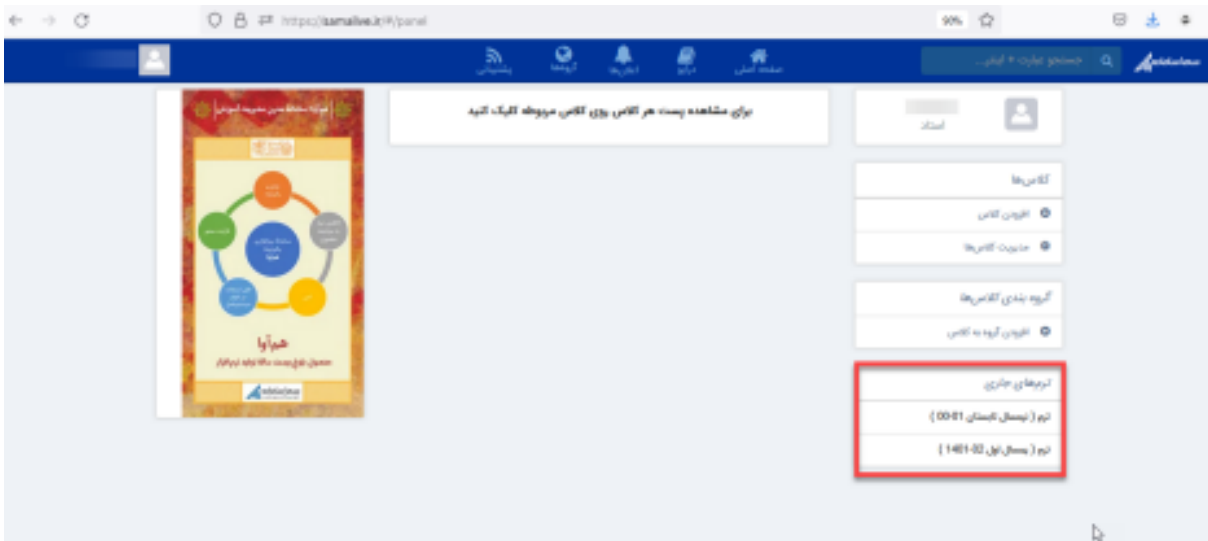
https://samalive.ir/#/panel

90%

سماسامانه

جستجو عبارت + اینتر...

صفحه اصلی

درآیو

اعلان‌ها

گروه‌ها

پشتیبانی

استاد

کلاس‌ها

افزودن کلاس

مدیریت کلاس‌ها

گروه بندی کلاس‌ها

افزودن گروه به کلاس

ترم‌های جاری

ترم ( نیمسال تابستان 01-00 )

ترم ( نیمسال اول 02-1401 )

برای مشاهده پست هر کلاس روی کلاس مربوطه کلیک کنید

هم‌آوا

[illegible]